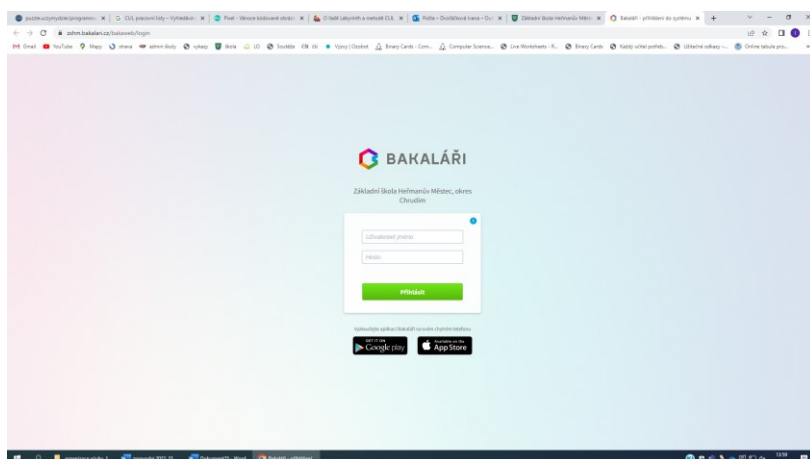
puzzle.uzlymyzlicie/programov... | CLIL pracovní listy – Vyhledává... | Pixel – Vánoce kódované obráz... | O ladě Labyrinth a metodě CLIL | Pošta – Dvořáčková Ivana – Ou... | Základní škola Heřmanův Měst... | Bakaláři – přihlášení do systému

zshm.bakalari.cz/bakaweb/login

Gmail YouTube Mapy obrana admin školy výkazy škola LO Souhlás EN tiš Výnoj | Ozobot Binary Cards - Com... Computer Science... Live Worksheets - R... Binary Cards Každý učitel potřeb... Učitelské odkazy -... Online tabule pro...

BAKALÁŘI

Základní škola Heřmanův Městec, okres Chrudim

Uživatelské jméno

Heslo

Přihlásit

Vyzkoušejte aplikaci Bakaláři ve svém chytrém telefonu

GET IT ON Google play

Available on the App Store

13:59